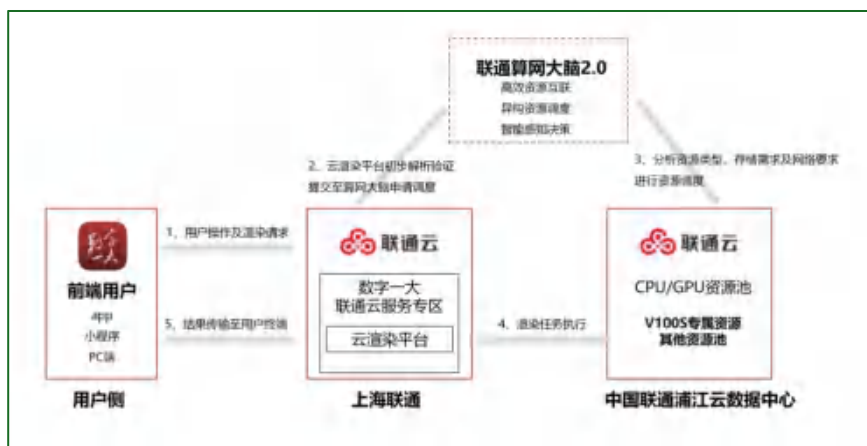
联通算网大脑2.0
高效资源互联
异构资源调度
智能感知决策

2、云渲染平台初步解析验证提交至算网大脑申请调度

3、分析资源类型、存储需求及网络要求进行资源调度

1、用户操作及渲染请求

5、结果传输至用户终端

4、渲染任务执行

前端用户
4甲
小程序
PC端

用户侧

联通云
数字一大
联通云服务专区
云渲染平台

上海联通

联通云
CPU/GPU资源池
V100S专属资源
其他资源池

中国联通浦江云数据中心